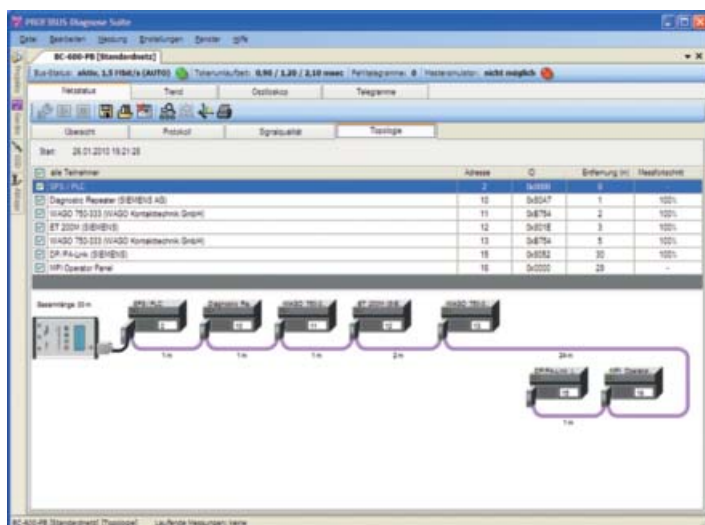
PROFIBUS Diagnose Suite

Datei Bearbeiten Messung Einstellungen Fenster Hilfe

BC-600-PB [Standardnetz]

Bus-Status: aktiv, 1,5 MBit/s (AUTO) Telegrammlaufzeit: 0,90 / 1,20 / 2,10 msec Fehltelegramme: 0 Mastersimulator: nicht möglich

Netzstatus Trend Oszilloskop Telegramme

Übersicht Protokoll Signalqualität Topologie

Start: 28.01.2010 19:21:28

| alle Teilnehmer | Adresse | ID | Entfernung (m) | Messfortschritt |
|---|---|---|---|---|
| SPS / PLC | 2 | 0x0000 | 0 | |
| Diagnostic Repeater (SIEMENS AG) | 10 | 0x8047 | 1 | 100% |
| WAGO 750-333 (WAGO Kontakttechnik GmbH) | 11 | 0xB754 | 2 | 100% |
| ET 200M (SIEMENS) | 12 | 0x801E | 3 | 100% |
| WAGO 750-333 (WAGO Kontakttechnik GmbH) | 13 | 0xB754 | 5 | 100% |
| DP-PA-Link (SIEMENS) | 15 | 0x8052 | 30 | 100% |
| MPI Operator Panel | 16 | 0x0000 | 29 | - |

Gesamtlänge: 33 m

SPS / PLC 2
Diagnostic Re... 10
WAGO 750-3... 11
ET 200M (SIE... 12
WAGO 750-3... 13
DP-PA-Link (... 15
MPI Operator 16

1 m 1 m 1 m 2 m 24 m 1 m

BC-600-PB [Standardnetz] [Topologie] Laufende Messungen: keine